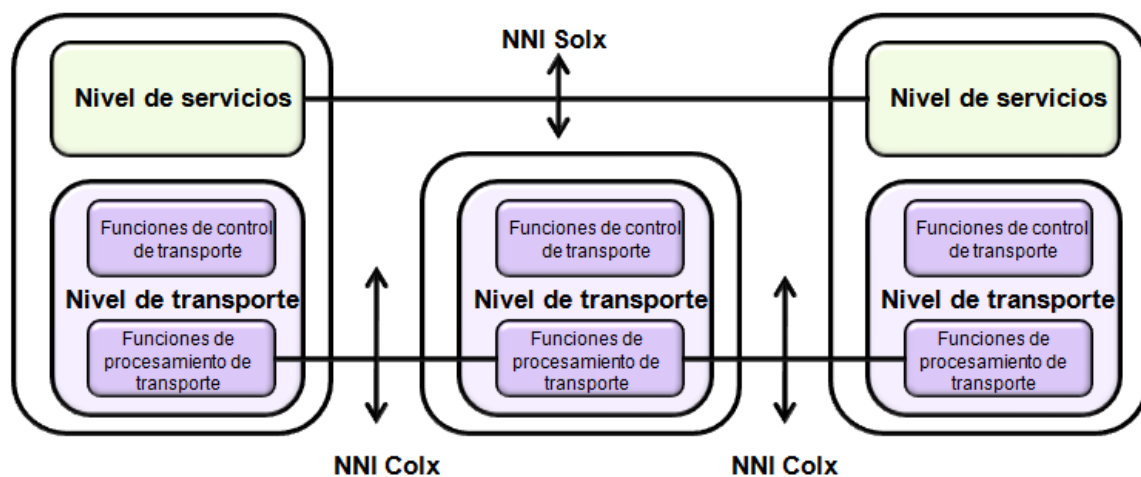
NNI Solx

Nivel de servicios

Nivel de servicios

Funciones de control de transporte

Nivel de transporte

Funciones de procesamiento de transporte

Funciones de control de transporte

Nivel de transporte

Funciones de procesamiento de transporte

Funciones de control de transporte

Nivel de transporte

Funciones de procesamiento de transporte

NNI Colx

NNI Colx